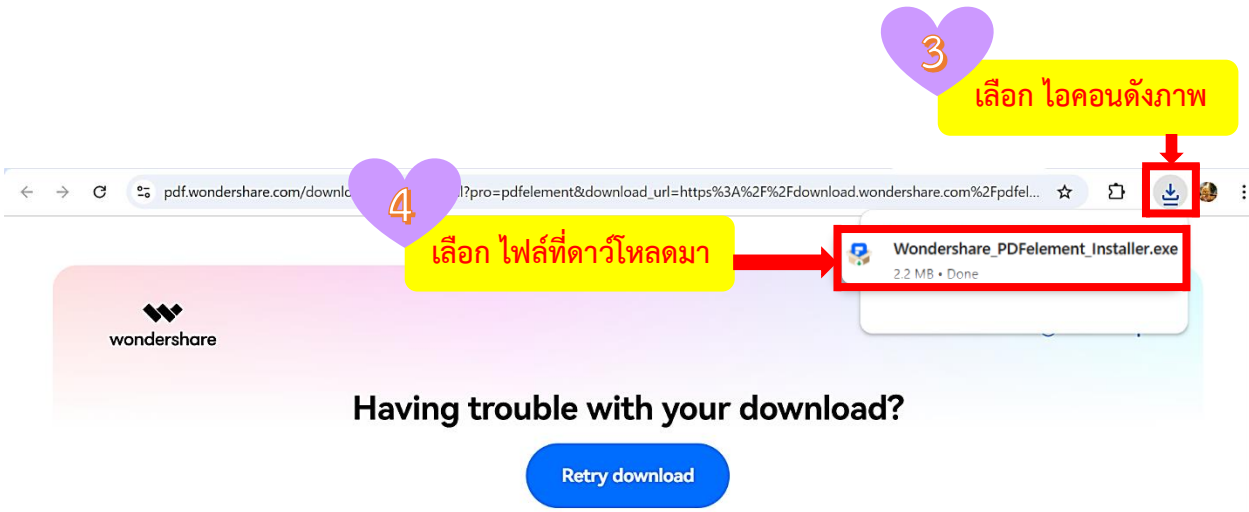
3

เลือก ไอคอนดังภาพ

pdf.wondershare.com/downlo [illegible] l?pro=pdfelement&download_url=https%3A%2F%2Fdownload.wondershare.com%2Fpdfel...

4

เลือก ไฟล์ที่ดาว์โหลดมา

Wondershare_PDFelement_Installer.exe

2.2 MB • Done

wondershare

Having trouble with your download?

Retry download